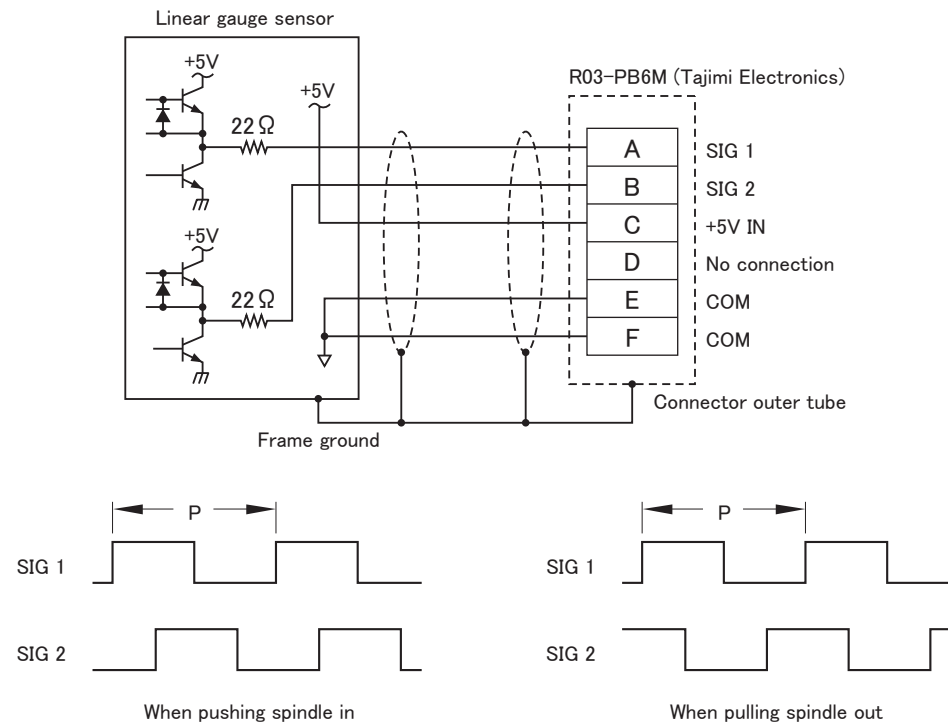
Linear gauge sensor

+5V

+5V

22Ω

+5V

22Ω

R03-PB6M (Tajimi Electronics)

| | |
|---|---|
| A | SIG 1 |
| B | SIG 2 |
| C | +5V IN |
| D | No connection |
| E | COM |
| F | COM |

Connector outer tube

Frame ground

P

SIG 1

SIG 2

When pushing spindle in

P

SIG 1

SIG 2

When pulling spindle out